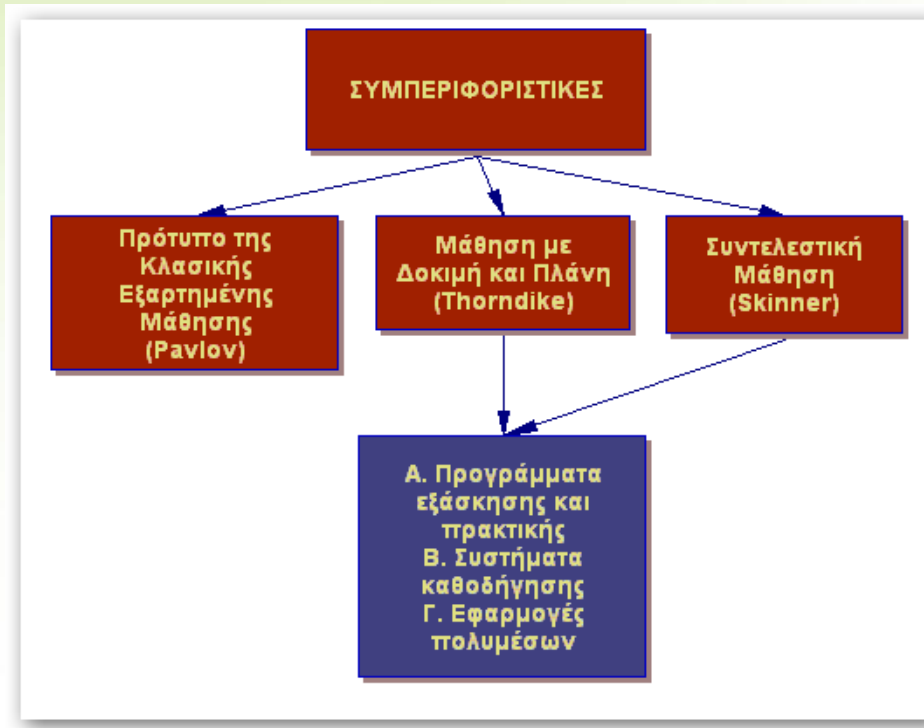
ΣΥΜΠΕΡΙΦΟΡΙΣΤΙΚΕΣ

Πρότυπο της Κλασικής Εξαρτημένης Μάθησης (Pavlov)

Μάθηση με Δοκιμή και Πλάνη (Thorndike)

Συντελεστική Μάθηση (Skinner)

Α. Προγράμματα εξάσκησης και πρακτικής
Β. Συστήματα καθοδήγησης
Γ. Εφαρμογές πολυμέσων